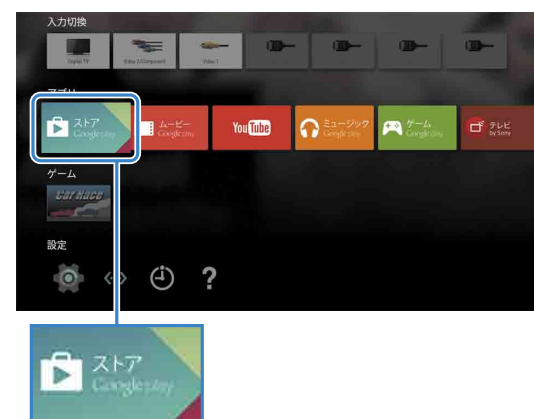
入力切換

Digital TV

Video 2/Component

Video 1

アプリ

ストア
Google play

ムービー
Google play

YouTube

ミュージック
Google play

ゲーム
Google play

テレビ
by Sony

ゲーム

Car Race

設定

?

ストア
Google play